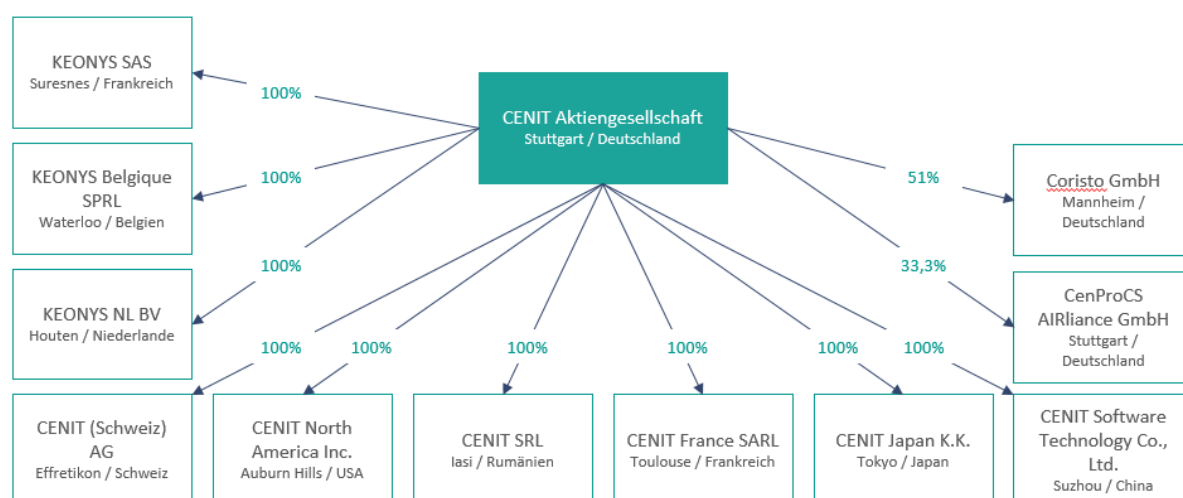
CENIT Aktiengesellschaft
Stuttgart / Deutschland

100%
KEONYS SAS
Suresnes / Frankreich

100%
KEONYS Belgique SPRL
Waterloo / Belgien

100%
KEONYS NL BV
Houten / Niederlande

51%
Coristo GmbH
Mannheim / Deutschland

33,3%
CenProCS AIRliance GmbH
Stuttgart / Deutschland

100%
CENIT (Schweiz) AG
Effretikon / Schweiz

100%
CENIT North America Inc.
Auburn Hills / USA

100%
CENIT SRL
Iasi / Rumänien

100%
CENIT France SARL
Toulouse / Frankreich

100%
CENIT Japan K.K.
Tokyo / Japan

100%
CENIT Software Technology Co., Ltd.
Suzhou / China